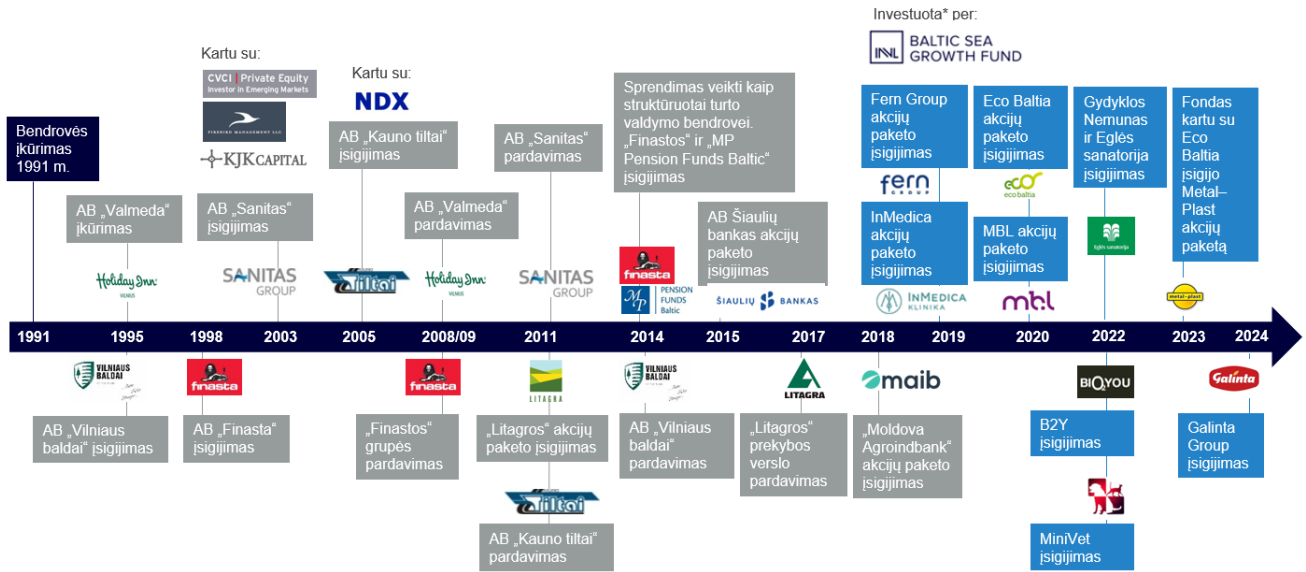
Investuota* per:

BALTIC SEA GROWTH FUND

Kartu su:

CVCI Private Equity Investor in Emerging Markets

FIREBIRD MANAGEMENT LLC

KJK CAPITAL

Kartu su:

NDX

Bendrovės įkūrimas 1991 m.

AB „Valmeda" įkūrimas

Holiday Inn VILNIUS

AB „Sanitas" įsigijimas

SANITAS GROUP

AB „Kauno tiltai" įsigijimas

tiltai

AB „Valmeda" pardavimas

Holiday Inn VILNIUS

AB „Sanitas" pardavimas

SANITAS GROUP

Sprendimas veikti kaip struktūruotai turto valdymo bendrovei. „Finastos" ir „MP Pension Funds Baltic" įsigijimas

finasta

MP PENSION FUNDS Baltic

AB Šiaulių bankas akcijų paketo įsigijimas

ŠIAULIŲ BANKAS

Fern Group akcijų paketo įsigijimas

fern GROUP

InMedica akcijų paketo įsigijimas

InMEDICA KLINIKA

Eco Baltia akcijų paketo įsigijimas

eco baltia

MBL akcijų paketo įsigijimas

mbl

Gydyklos Nemunas ir Eglės sanatorija įsigijimas

Eglės sanatorija

Fondas kartu su Eco Baltia įsigijo Metal–Plast akcijų paketą

metal-plast

1991 | 1995 | 1998 | 2003 | 2005 | 2008/09 | 2011 | 2014 | 2015 | 2017 | 2018 | 2019 | 2020 | 2022 | 2023 | 2024

VILNIAUS BALDAI

AB „Vilniaus baldai" įsigijimas

finasta

AB „Finasta" įsigijimas

finasta

„Finastos" grupės pardavimas

LITAGRA

„Litagros" akcijų paketo įsigijimas

tiltai

AB „Kauno tiltai" pardavimas

VILNIAUS BALDAI

AB „Vilniaus baldai" pardavimas

LITAGRA

„Litagros" prekybos verslo pardavimas

maib

„Moldova Agroindbank" akcijų paketo įsigijimas

BIO2YOU

B2Y įsigijimas

MiniVet įsigijimas

Galinta

Galinta Group įsigijimas